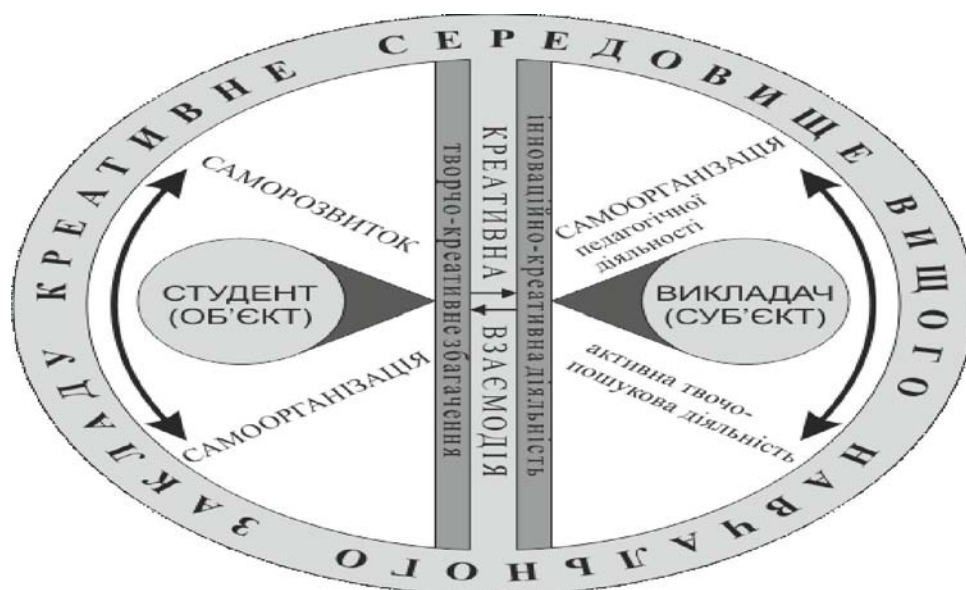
КРЕАТИВНЕ СЕРЕДОВИЩЕ ВИЩОГО НАВЧАЛЬНОГО ЗАКЛАДУ

САМОРОЗВИТОК

САМООРГАНІЗАЦІЯ

СТУДЕНТ (ОБ'ЄКТ)

творчо-креативне збагачення

КРЕАТИВНА ВЗАЄМОДІЯ

інноваційно-креативна діяльність

САМООРГАНІЗАЦІЯ педагогічної діяльності

ВИКЛАДАЧ (СУБ'ЄКТ)

активна твочо-пошукова діяльність